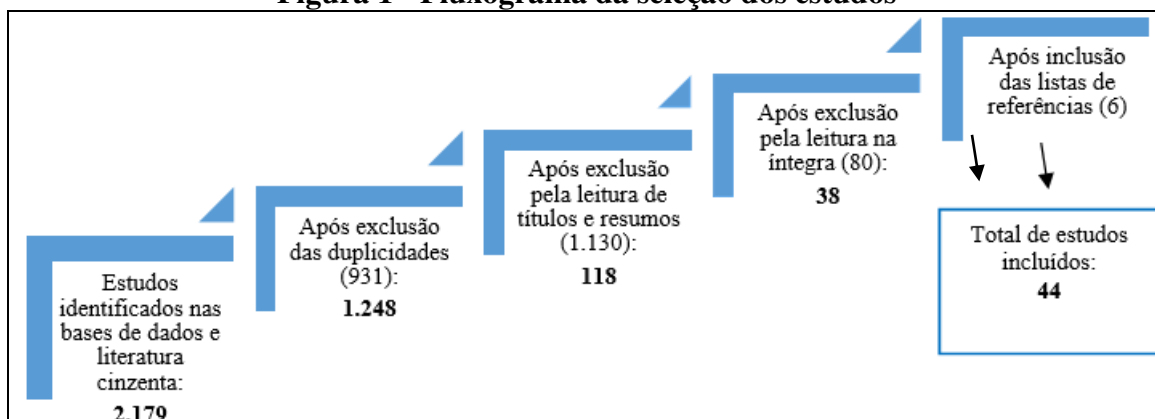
Figura 1 - Fluxograma da seleção dos estudos

Estudos identificados nas bases de dados e literatura cinzenta:
2.179

Após exclusão das duplicidades (931):
1.248

Após exclusão pela leitura de títulos e resumos (1.130):
118

Após exclusão pela leitura na íntegra (80):
38

Após inclusão das listas de referências (6)

Total de estudos incluídos:
44